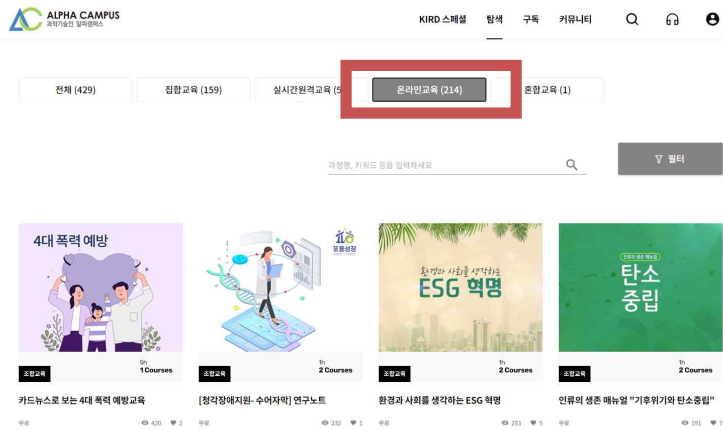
ALPHA CAMPUS
과학기술인 알파캠퍼스

KIRD 스페셜 탐색 구독 커뮤니티

전체 (429) 집합교육 (159) 실시간원격교육 (5 온라인교육 (214) 혼합교육 (1)

과정명, 키워드 등을 입력하세요

필터

4대 폭력 예방

조합교육
5h
1 Courses
카드뉴스로 보는 4대 폭력 예방교육
무료
420 2

포용성장

조합교육
1h
2 Courses
[청각장애지원- 수어자막] 연구노트
무료
232 1

환경과 사회를 생각하는 ESG 혁명

조합교육
1h
2 Courses
환경과 사회를 생각하는 ESG 혁명
무료
253 5

인류의 생존 매뉴얼
탄소중립

조합교육
1h
2 Courses
인류의 생존 매뉴얼 "기후위기와 탄소중립"
무료
191 7